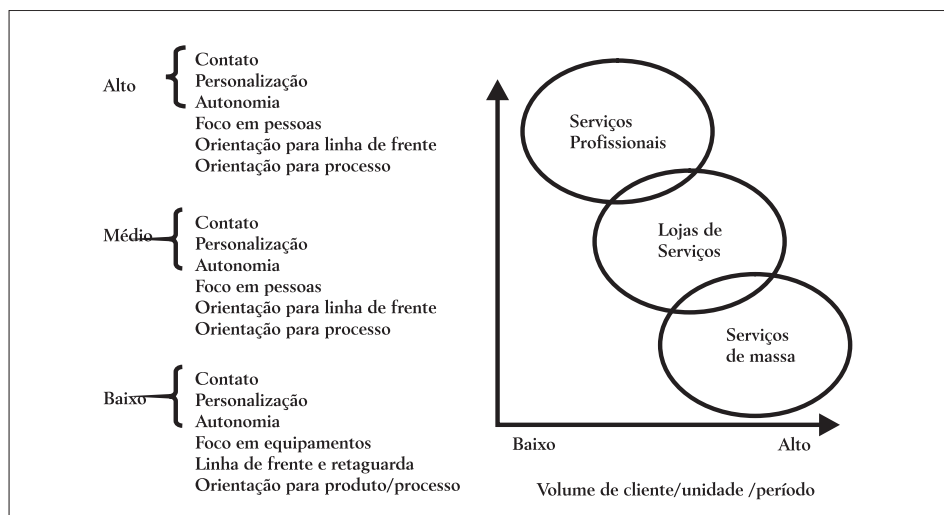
Alto
Contato
Personalização
Autonomia
Foco em pessoas
Orientação para linha de frente
Orientação para processo

Médio
Contato
Personalização
Autonomia
Foco em pessoas
Orientação para linha de frente
Orientação para processo

Baixo
Contato
Personalização
Autonomia
Foco em equipamentos
Linha de frente e retaguarda
Orientação para produto/processo

Serviços Profissionais

Lojas de Serviços

Serviços de massa

Baixo

Alto

Volume de cliente/unidade /período